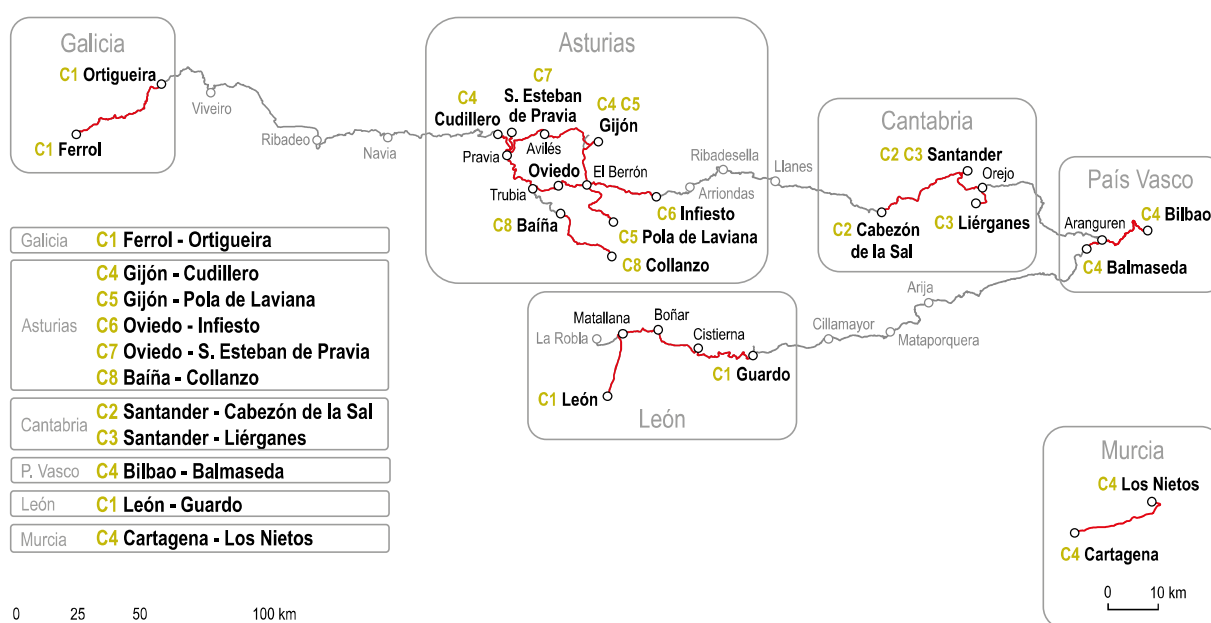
Galicia

C1 Ortigueira

C1 Ferrol

Viveiro

Ribadeo

Navia

Asturias

C7 S. Esteban de Pravia

C4 Cudillero

C4 C5 Gijón

Avilés

Pravia

Oviedo

El Berrón

Trubia

C8 Baíña

C6 Infiesto

C5 Pola de Laviana

C8 Collanzo

Ribadesella

Arriondas

Llanes

Cantabria

C2 C3 Santander

Orejo

C2 Cabezón de la Sal

C3 Liérganes

País Vasco

Aranguren

C4 Bilbao

C4 Balmaseda

| Galicia | C1 Ferrol - Ortigueira |
|---|---|
| Asturias | C4 Gijón - Cudillero<br>C5 Gijón - Pola de Laviana<br>C6 Oviedo - Infiesto<br>C7 Oviedo - S. Esteban de Pravia<br>C8 Baíña - Collanzo |
| Cantabria | C2 Santander - Cabezón de la Sal<br>C3 Santander - Liérganes |
| P. Vasco | C4 Bilbao - Balmaseda |
| León | C1 León - Guardo |
| Murcia | C4 Cartagena - Los Nietos |

Matallana

Boñar

La Robla

Cistierna

C1 Guardo

C1 León

León

Cillamayor

Arija

Mataporquera

Murcia

C4 Los Nietos

C4 Cartagena

0 10 km

0 25 50 100 km